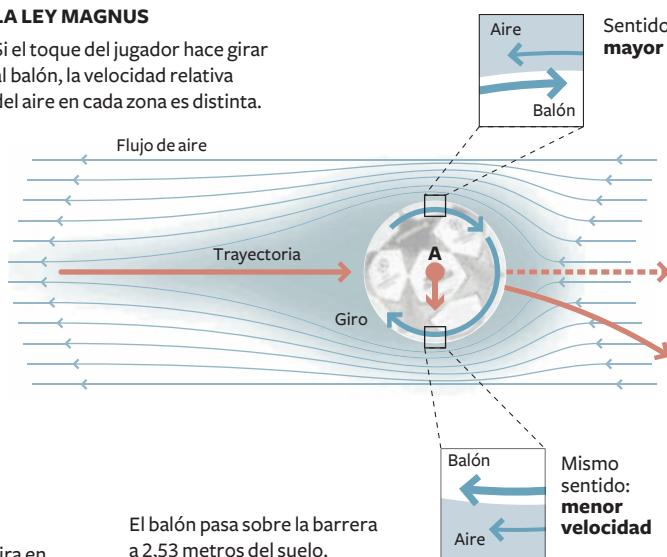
LA LEY MAGNUS

Si el toque del jugador hace girar al balón, la velocidad relativa del aire en cada zona es distinta.

Aire

Balón

Sentido
**mayor**

Flujo de aire

Trayectoria

A

Giro

Balón

Aire

Mismo sentido: **menor velocidad**

El balón pasa sobre la barrera a 2.53 metros del suelo.

ira en